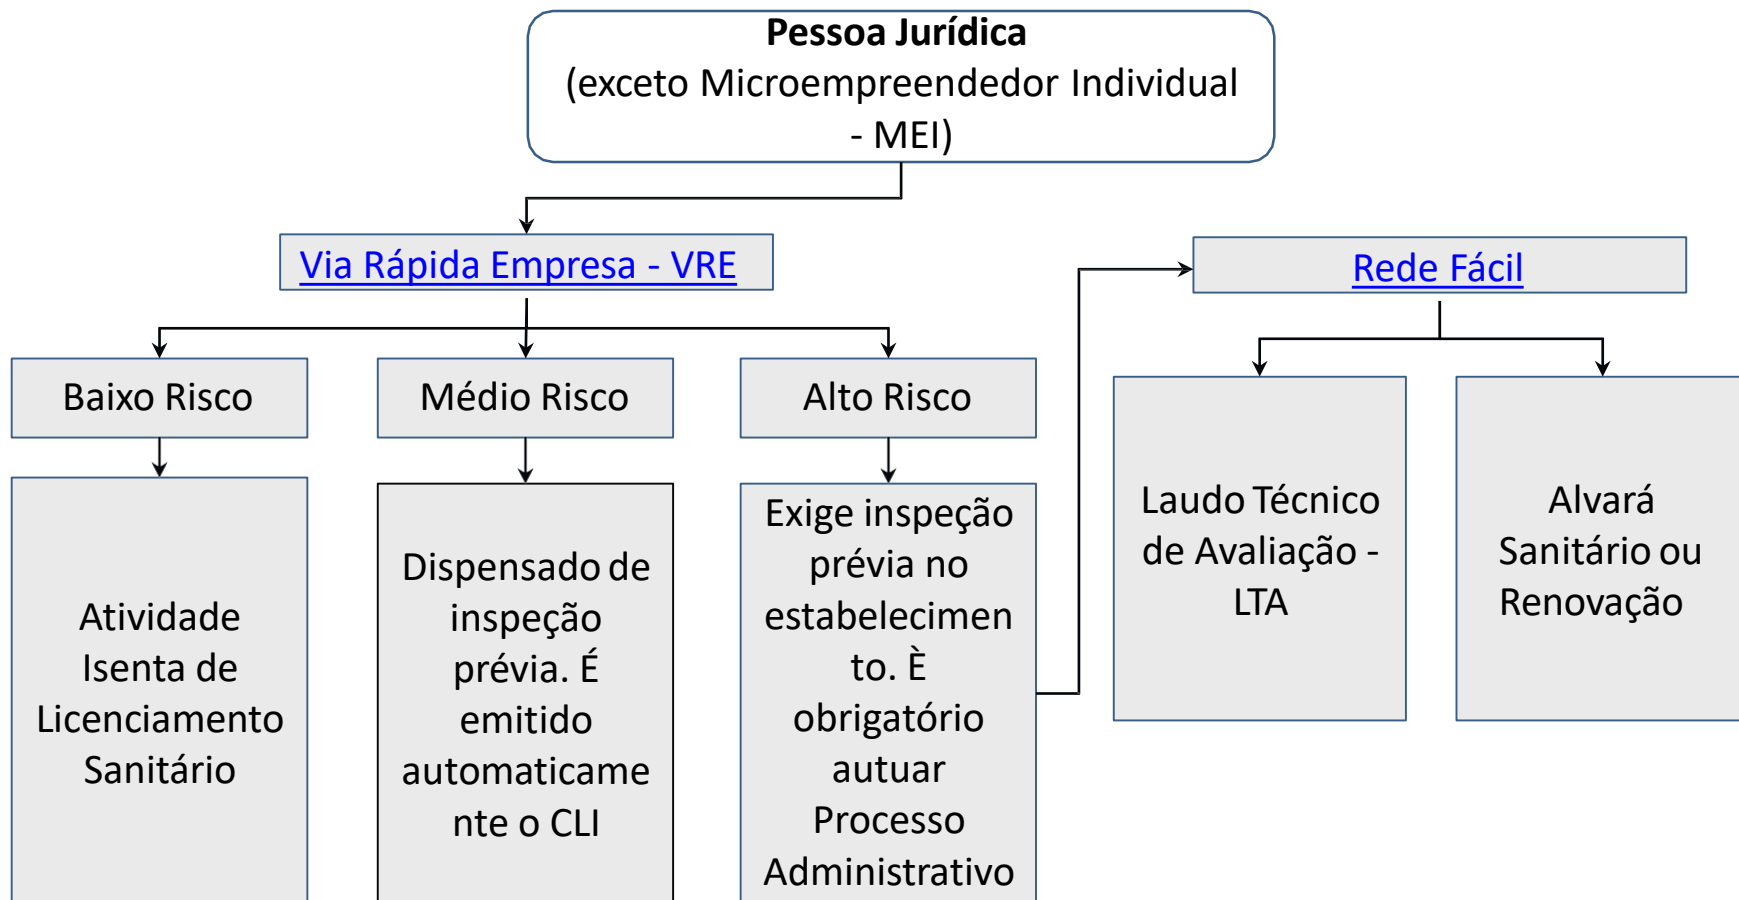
Pessoa Jurídica
(exceto Microempreendedor Individual - MEI)

Via Rápida Empresa - VRE

Baixo Risco

Atividade Isenta de Licenciamento Sanitário

Médio Risco

Dispensado de inspeção prévia. É emitido automaticamente o CLI

Alto Risco

Exige inspeção prévia no estabelecimento. È obrigatório autuar Processo Administrativo

Rede Fácil

Laudo Técnico de Avaliação - LTA

Alvará Sanitário ou Renovação